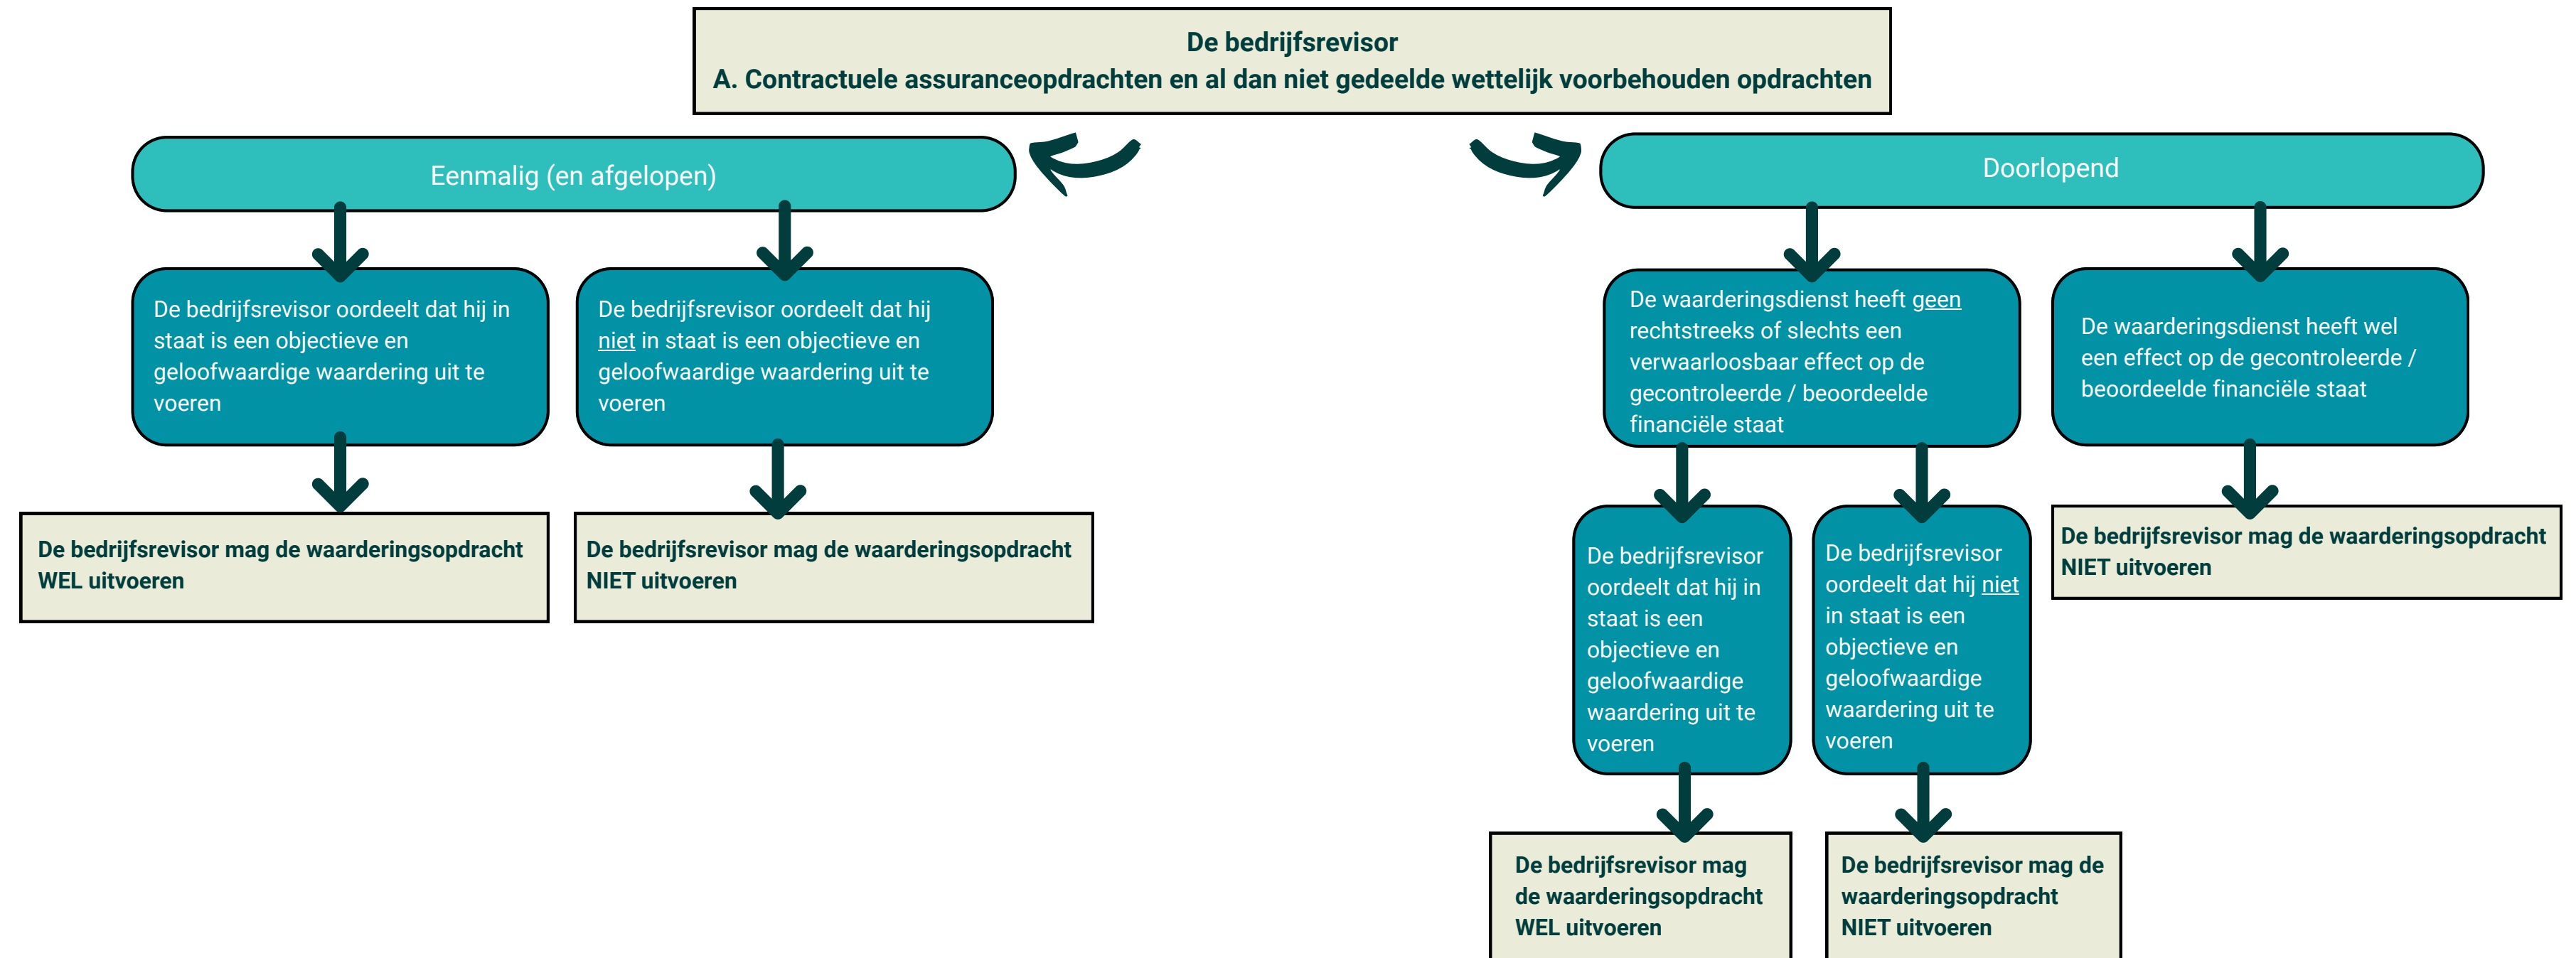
De bedrijfsrevisor
A. Contractuele assuranceopdrachten en al dan niet gedeelde wettelijk voorbehouden opdrachten

Eenmalig (en afgelopen)

De bedrijfsrevisor oordeelt dat hij in staat is een objectieve en geloofwaardige waardering uit te voeren

De bedrijfsrevisor mag de waarderingsopdracht WEL uitvoeren

De bedrijfsrevisor oordeelt dat hij niet in staat is een objectieve en geloofwaardige waardering uit te voeren

De bedrijfsrevisor mag de waarderingsopdracht NIET uitvoeren

Doorlopend

De waarderingsdienst heeft geen rechtstreeks of slechts een verwaarloosbaar effect op de gecontroleerde / beoordeelde financiële staat

De bedrijfsrevisor oordeelt dat hij in staat is een objectieve en geloofwaardige waardering uit te voeren

De bedrijfsrevisor mag de waarderingsopdracht WEL uitvoeren

De bedrijfsrevisor oordeelt dat hij niet in staat is een objectieve en geloofwaardige waardering uit te voeren

De bedrijfsrevisor mag de waarderingsopdracht NIET uitvoeren

De waarderingsdienst heeft wel een effect op de gecontroleerde / beoordeelde financiële staat

De bedrijfsrevisor mag de waarderingsopdracht NIET uitvoeren